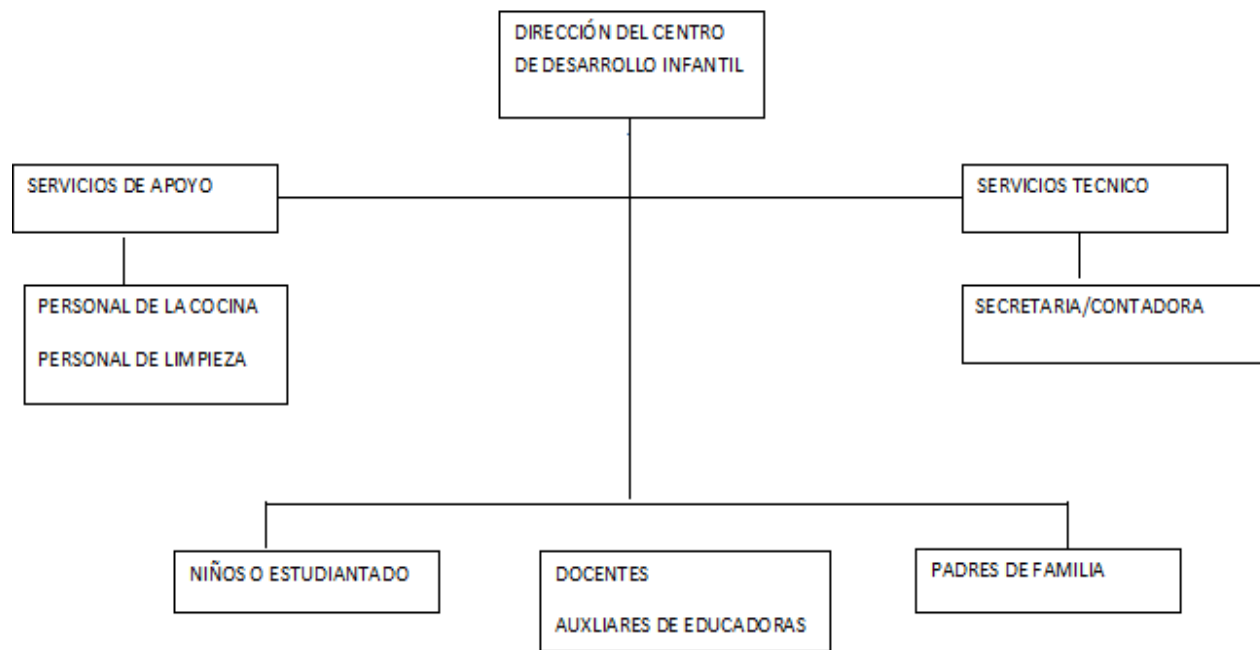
DIRECCIÓN DEL CENTRO DE DESARROLLO INFANTIL

SERVICIOS DE APOYO

SERVICIOS TECNICO

PERSONAL DE LA COCINA

PERSONAL DE LIMPIEZA

SECRETARIA/CONTADORA

NIÑOS O ESTUDIANTADO

DOCENTES

AUXLIARES DE EDUCADORAS

PADRES DE FAMILIA